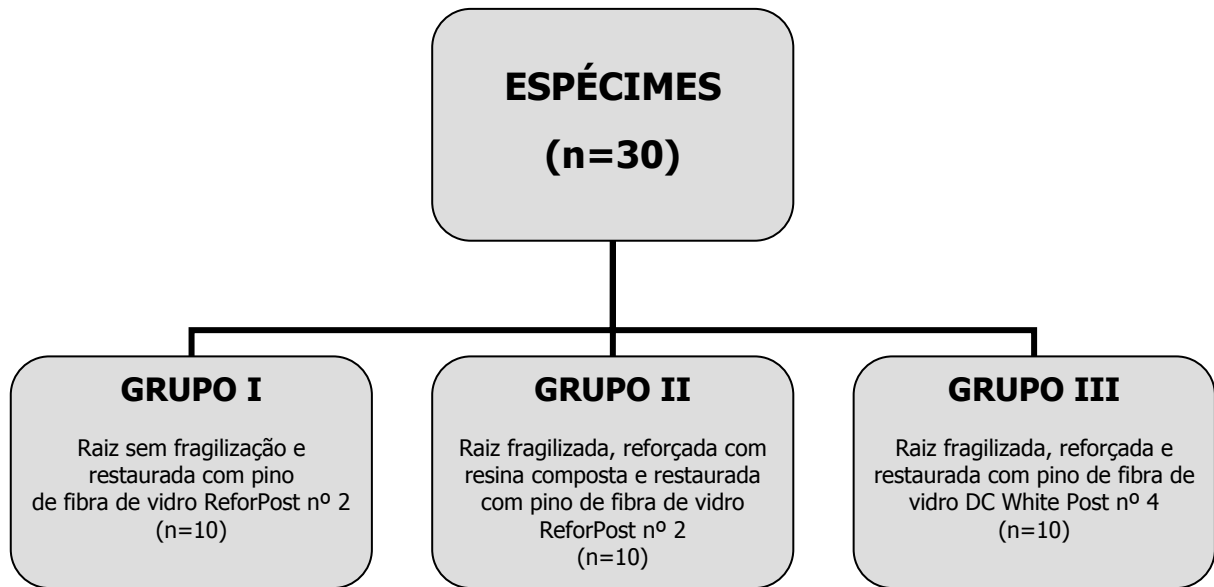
ESPÉCIMES
(n=30)

GRUPO I
Raiz sem fragilização e restaurada com pino de fibra de vidro ReforPost nº 2
(n=10)

GRUPO II
Raiz fragilizada, reforçada com resina composta e restaurada com pino de fibra de vidro ReforPost nº 2
(n=10)

GRUPO III
Raiz fragilizada, reforçada e restaurada com pino de fibra de vidro DC White Post nº 4
(n=10)